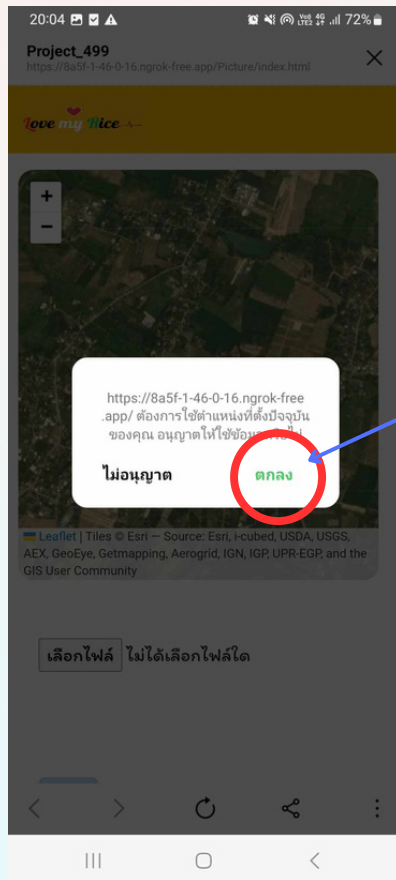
20:04 72%

Project_499
https://8a5f-1-46-0-16.ngrok-free.app/Picture/index.html

Love my Rice

+
−

https://8a5f-1-46-0-16.ngrok-free.app/ ต้องการใช้ตำแหน่งที่ตั้งปัจจุบันของคุณ อนุญาตให้ใช้ข้อมูล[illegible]

ไม่อนุญาต

ตกลง

Leaflet | Tiles © Esri — Source: Esri, i-cubed, USDA, USGS, AEX, GeoEye, Getmapping, Aerogrid, IGN, IGP, UPR-EGP, and the GIS User Community

เลือกไฟล์ ไม่ได้เลือกไฟล์ใด